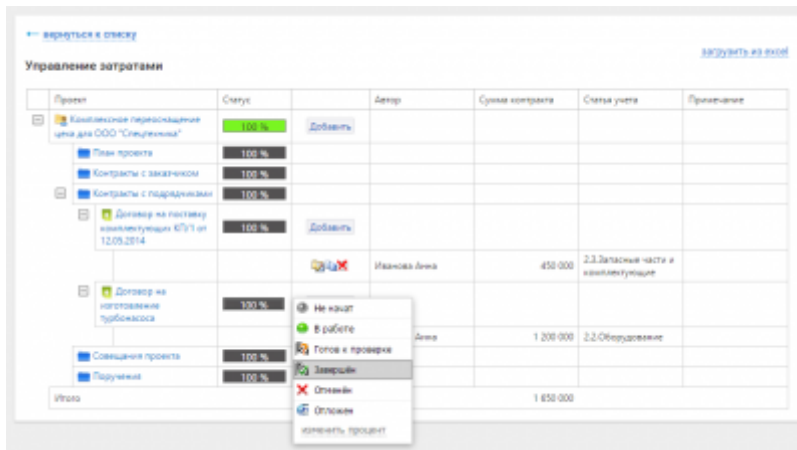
← вернуться к списку

загрузить из excel

Управление затратами

| Проект | Статус | | Автор | Сумма контракта | Статья учета | Примечание |
|---|---|---|---|---|---|---|
| Комплексное переоснащение цеха для ООО "Спецтехника" | 100 % | Добавить | | | | |
| План проекта | 100 % | | | | | |
| Контракты с заказчиком | 100 % | | | | | |
| Контракты с подрядчиками | 100 % | | | | | |
| Договор на поставку комплектующих КП/1 от 12.05.2014 | 100 % | Добавить | | | | |
| | | | Иванова Анна | 450 000 | 2.3.Запасные части и комплектующие | |
| Договор на изготовление турбонасоса | 100 % | | | | | |
| | | | Анна | 1 200 000 | 2.2.Оборудование | |
| Совещания проекта | 100 % | | | | | |
| Поручения | 100 % | | | | | |
| Итого | | | | 1 650 000 | | |

Не начат
В работе
Готов к проверке
Завершён
Отменён
Отложен
изменить процент